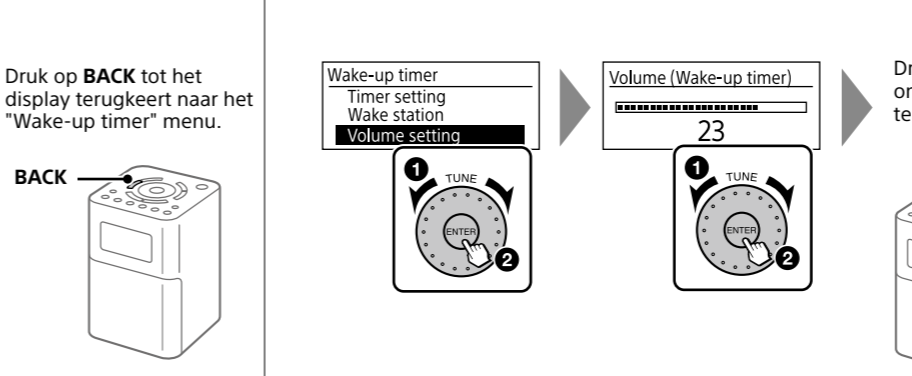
Druk op **BACK** tot het display terugkeert naar het "Wake-up timer" menu.

BACK

Wake-up timer
Timer setting
Wake station
Volume setting

TUNE
ENTER
1
2

Volume (Wake-up timer)
23

TUNE
ENTER
1
2

Dr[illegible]
or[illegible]
te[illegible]